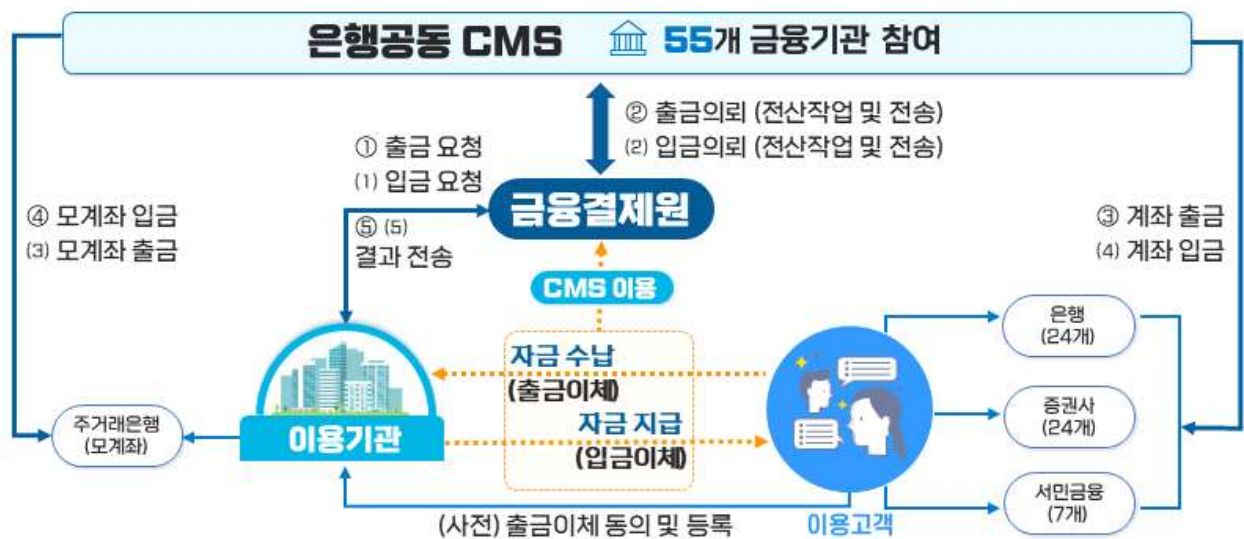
은행공동 CMS 55개 금융기관 참여

② 출금의뢰 (전산작업 및 전송)
(2) 입금의뢰 (전산작업 및 전송)

① 출금 요청
(1) 입금 요청

금융결제원

④ 모계좌 입금
(3) 모계좌 출금

⑤ (5)
결과 전송

③ 계좌 출금
(4) 계좌 입금

CMS 이용

은행
(24개)

자금 수납
(출금이체)

자금 지급
(입금이체)

증권사
(24개)

주거래은행
(모계좌)

이용기관

서민금융
(7개)

(사전) 출금이체 동의 및 등록

이용고객